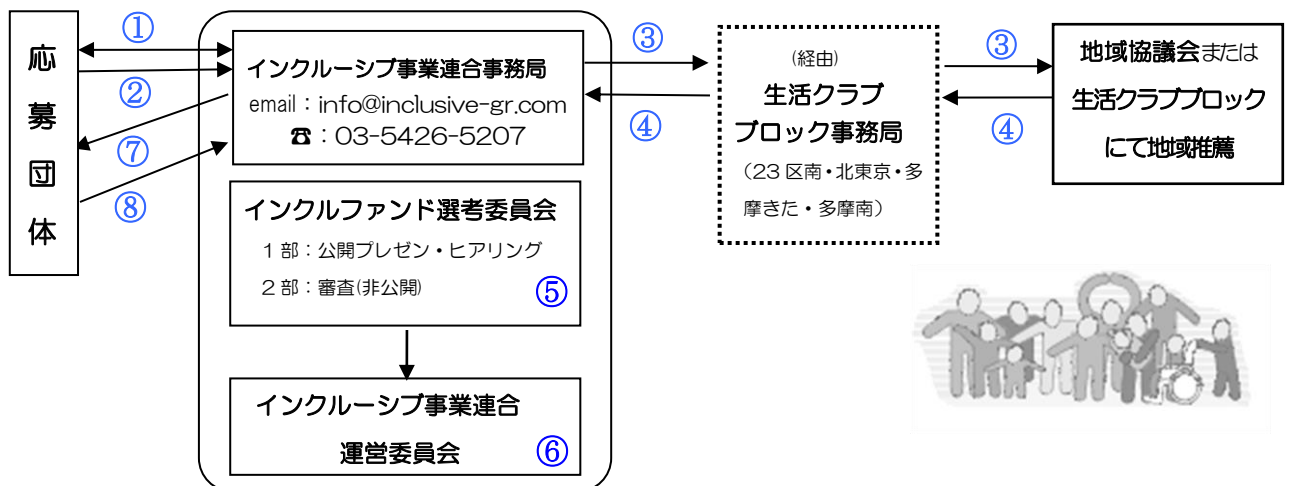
応募団体

①
②
⑦
⑧

インクルーシブ事業連合事務局
email：info@inclusive-gr.com
☎：03-5426-5207

インクルファンド選考委員会
１部：公開プレゼン・ヒアリング
２部：審査(非公開)
⑤

インクルーシブ事業連合
運営委員会
⑥

③
④

（経由）
生活クラブ
ブロック事務局
（23 区南・北東京・多摩きた・多摩南）

③
④

地域協議会または
生活クラブブロック
にて地域推薦